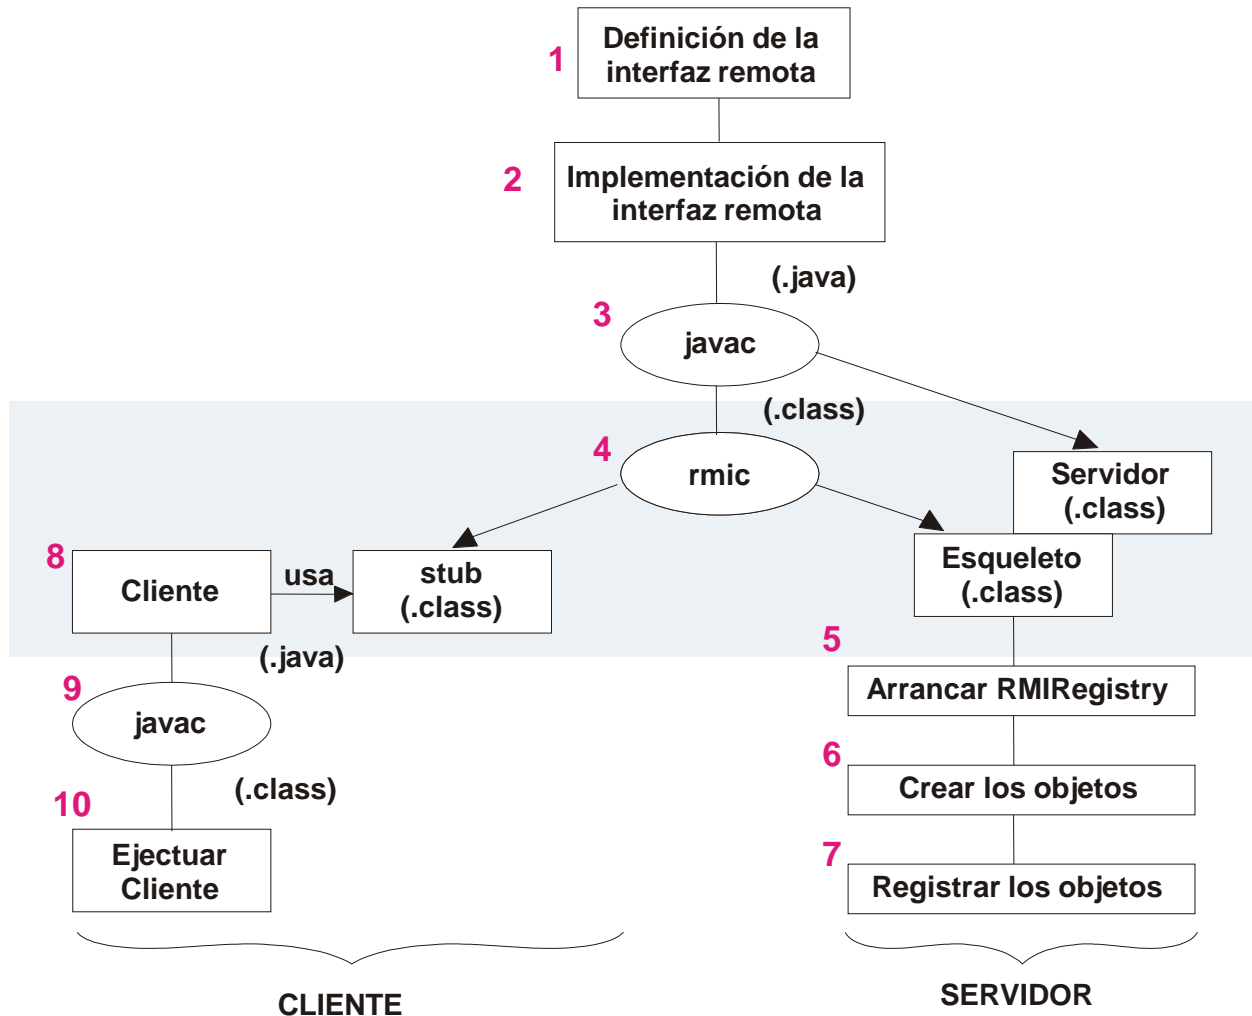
1 Definición de la interfaz remota

2 Implementación de la interfaz remota

(.java)

3 javac

(.class)

4 rmic

Servidor (.class)

8 Cliente

usa

stub (.class)

Esqueleto (.class)

(.java)

5

9 javac

Arrancar RMIRegistry

6 Crear los objetos

(.class)

10 Ejectuar Cliente

7 Registrar los objetos

CLIENTE

SERVIDOR